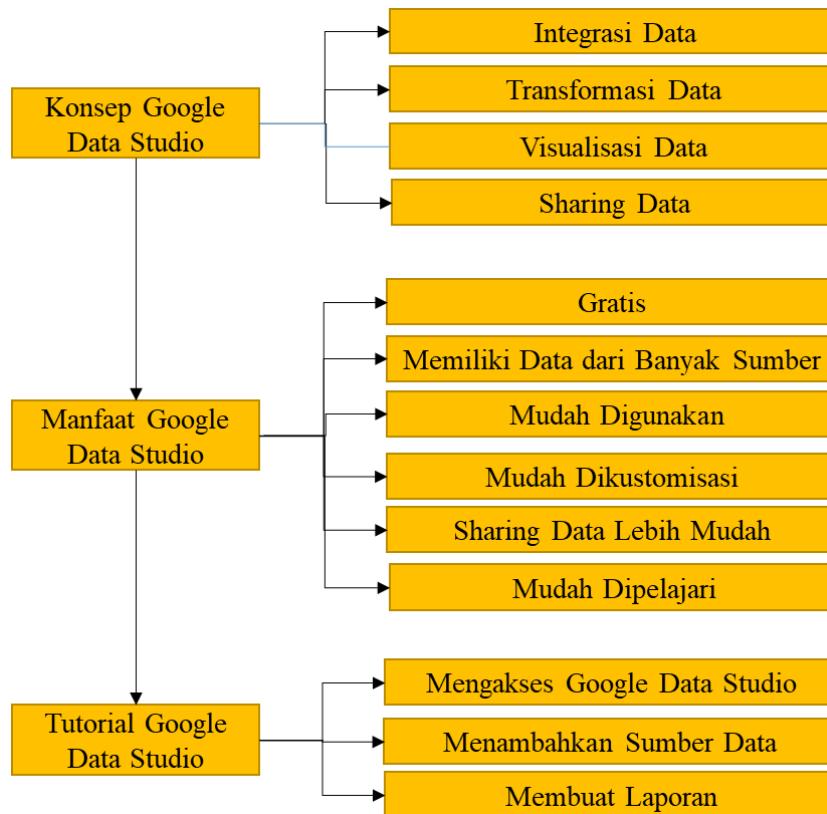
Konsep Google Data Studio

Integrasi Data

Transformasi Data

Visualisasi Data

Sharing Data

Manfaat Google Data Studio

Gratis

Memiliki Data dari Banyak Sumber

Mudah Digunakan

Mudah Dikustomisasi

Sharing Data Lebih Mudah

Mudah Dipelajari

Tutorial Google Data Studio

Mengakses Google Data Studio

Menambahkan Sumber Data

Membuat Laporan